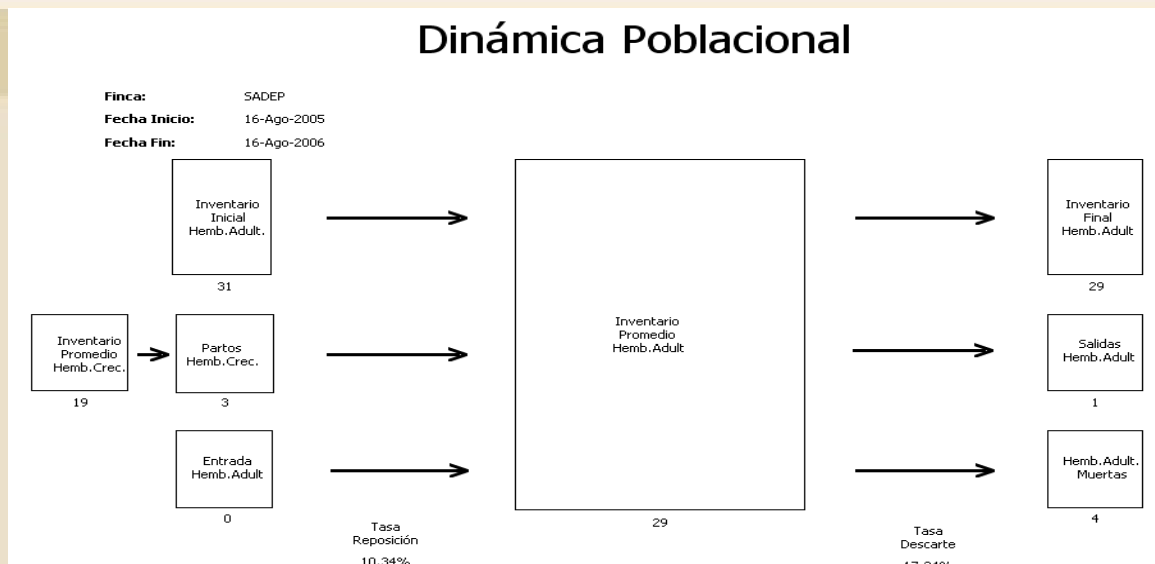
Dinámica Poblacional

Finca: SADEP
Fecha Inicio: 16-Ago-2005
Fecha Fin: 16-Ago-2006

Inventario Inicial Hemb.Adult.
31

Inventario Promedio Hemb.Crec.
19

Partos Hemb.Crec.
3

Entrada Hemb.Adult
0

Inventario Promedio Hemb.Adult
29

Inventario Final Hemb.Adult
29

Salidas Hemb.Adult
1

Hemb.Adult. Muertas
4

Tasa Reposición
10.34%

Tasa Descarte
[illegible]